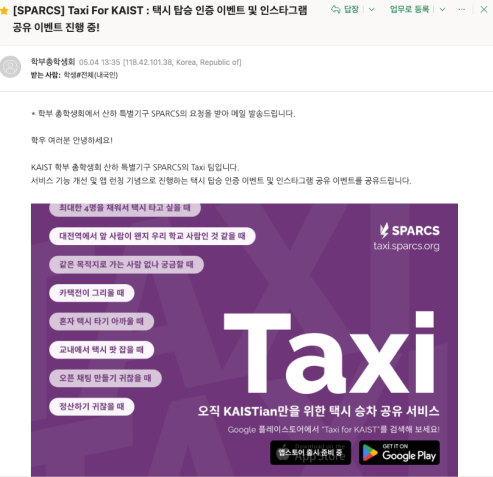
[SPARCS] Taxi For KAIST : 택시 탑승 인증 이벤트 및 인스타그램 공유 이벤트 진행 중!

답장 | 업무로 등록

학부총학생회 05.04 13:35 [118.42.101.38, Korea, Republic of]

받는 사람: 학생#전체(내국인)

* 학부 총학생회에서 산하 특별기구 SPARCS의 요청을 받아 메일 발송드립니다.

학우 여러분 안녕하세요!

KAIST 학부 총학생회 산하 특별기구 SPARCS의 Taxi 팀입니다.
서비스 기능 개선 및 앱 런칭 기념으로 진행하는 택시 탑승 인증 이벤트 및 인스타그램 공유 이벤트를 공유드립니다.

최대한 4명을 채워서 택시 타고 싶을 때

대전역에서 앞 사람이 왠지 우리 학교 사람인 것 같을 때

같은 목적지로 가는 사람 없나 궁금할 때

카택전이 그리울 때

혼자 택시 타기 아까울 때

교내에서 택시 팟 잡을 때

오픈 채팅 만들기 귀찮을 때

정산하기 귀찮을 때

SPARCS
taxi.sparcs.org

Taxi

오직 KAISTian만을 위한 택시 승차 공유 서비스

Google 플레이스토어에서 "Taxi for KAIST"를 검색해 보세요!

앱스토어 출시 준비 중

GET IT ON Google Play